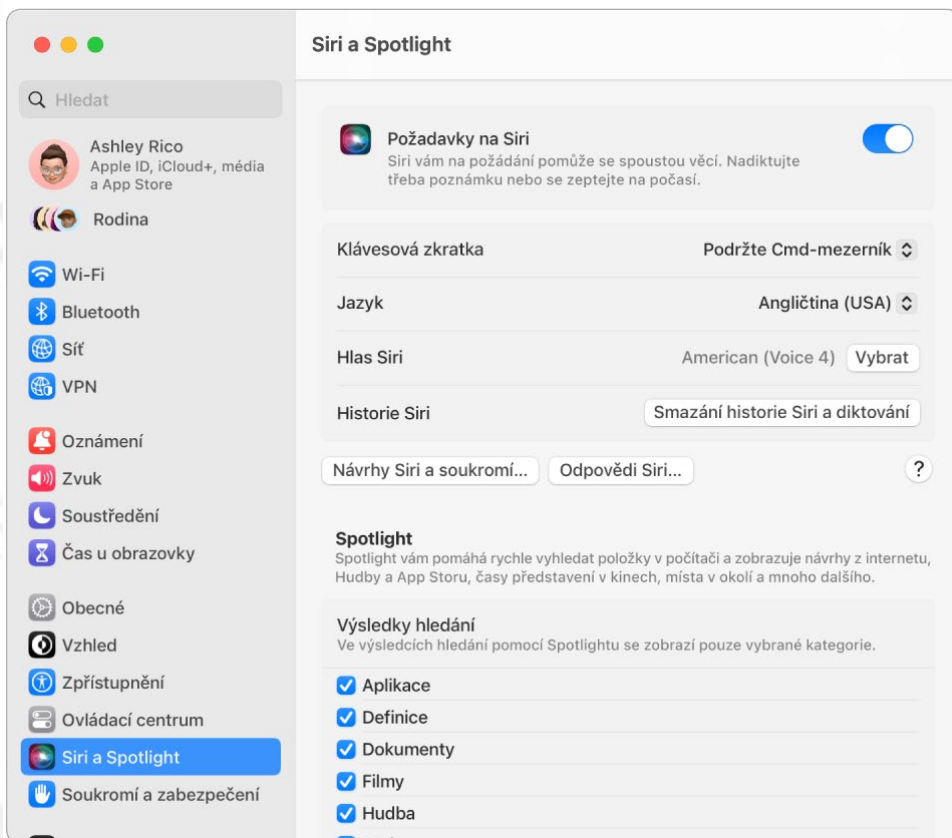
Hledat

Ashley Rico
Apple ID, iCloud+, média a App Store

Rodina

Wi-Fi
Bluetooth
Síť
VPN

Oznámení
Zvuk
Soustředění
Čas u obrazovky

Obecné
Vzhled
Zpřístupnění
Ovládací centrum
Siri a Spotlight
Soukromí a zabezpečení

Siri a Spotlight

Požadavky na Siri
Siri vám na požádání pomůže se spoustou věcí. Nadiktujte třeba poznámku nebo se zeptejte na počasí.

Klávesová zkratka
Podržte Cmd-mezerník

Jazyk
Angličtina (USA)

Hlas Siri
American (Voice 4)
Vybrat

Historie Siri
Smazání historie Siri a diktování

Návrhy Siri a soukromí...
Odpovědi Siri...
?

Spotlight
Spotlight vám pomáhá rychle vyhledat položky v počítači a zobrazuje návrhy z internetu, Hudby a App Storu, časy představení v kinech, místa v okolí a mnoho dalšího.

Výsledky hledání
Ve výsledcích hledání pomocí Spotlightu se zobrazí pouze vybrané kategorie.

Aplikace
Definice
Dokumenty
Filmy
Hudba